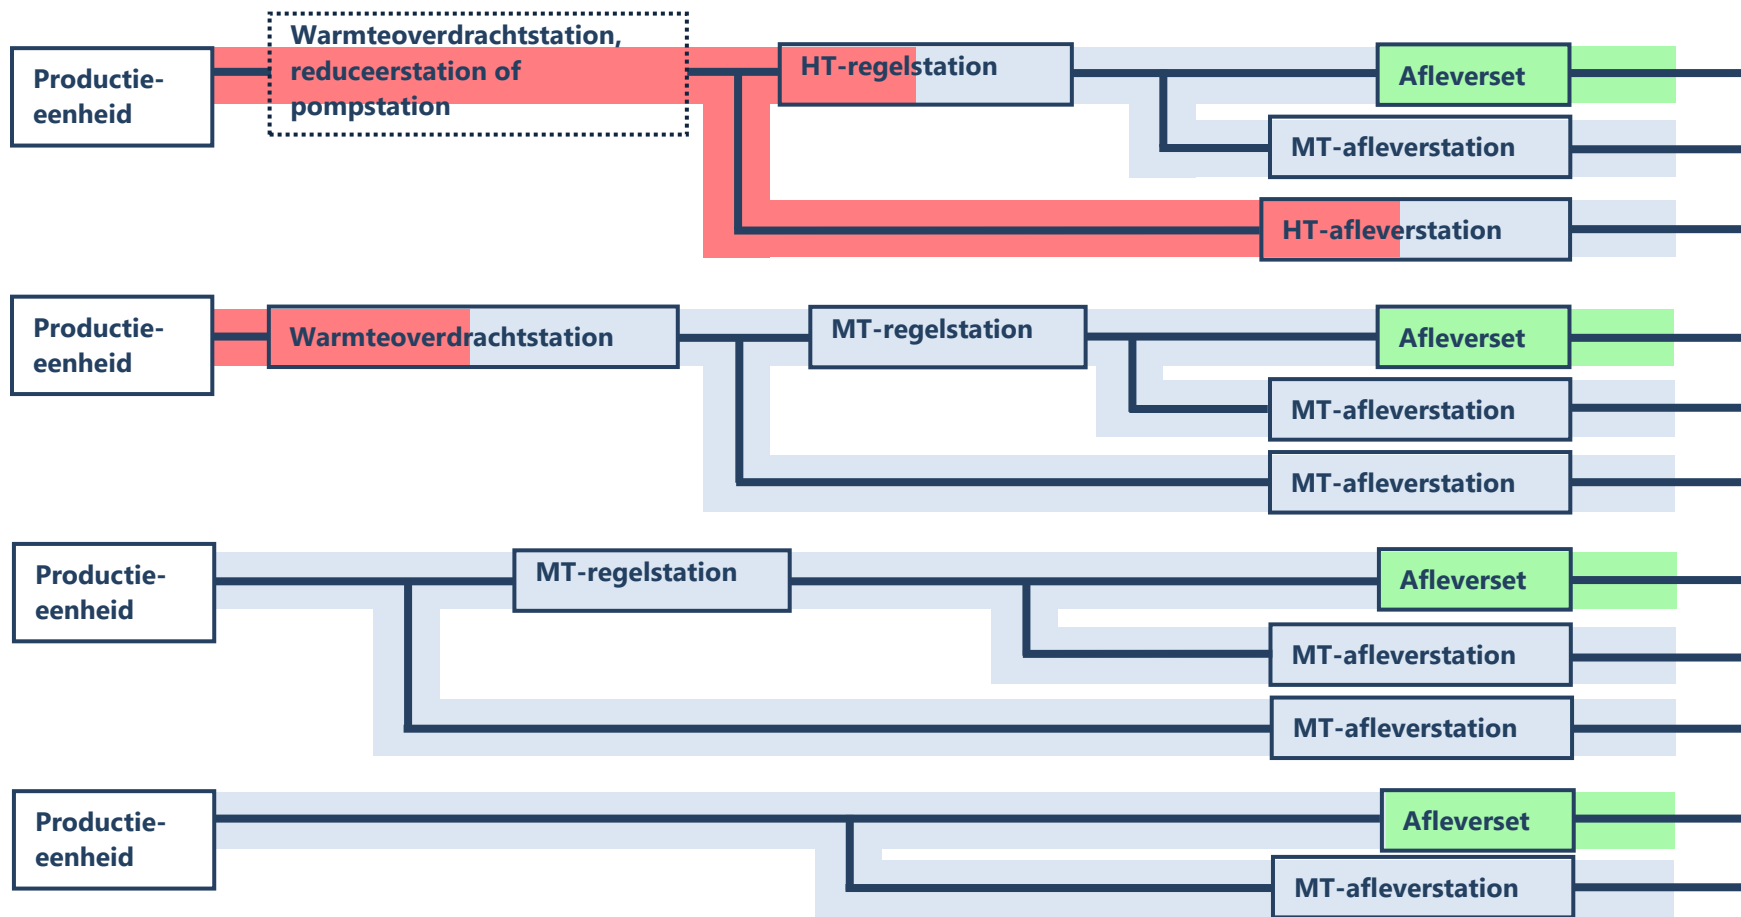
Productie-eenheid

Warmteoverdrachtstation, reduceerstation of pompstation

HT-regelstation

Afleverset

MT-afleverstation

HT-afleverstation

Productie-eenheid

Warmteoverdrachtstation

MT-regelstation

Afleverset

MT-afleverstation

MT-afleverstation

Productie-eenheid

MT-regelstation

Afleverset

MT-afleverstation

MT-afleverstation

Productie-eenheid

Afleverset

MT-afleverstation